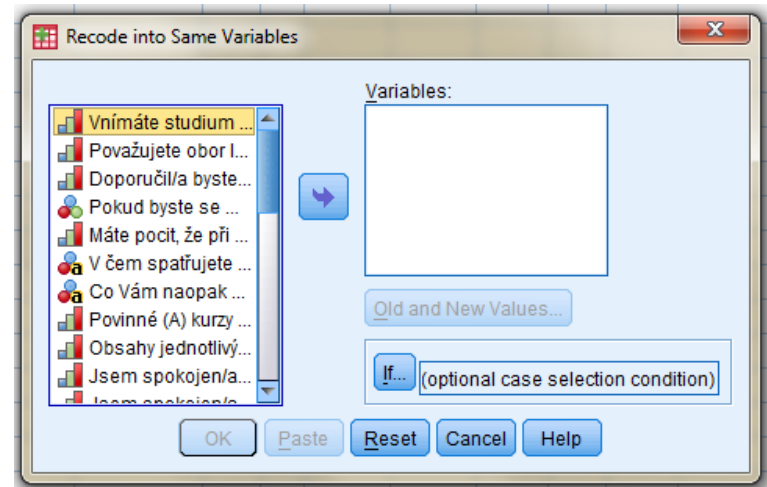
Recode into Same Variables

Vnímáte studium ...
Považujete obor l...
Doporučil/a byste...
Pokud byste se ...
Máte pocit, že při ...
V čem spatřujete ...
Co Vám naopak ...
Povinné (A) kurzy ...
Obsahy jednotlivý...
Jsem spokojen/a...
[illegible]

Variables:

Old and New Values...

If...
(optional case selection condition)

OK
Paste
Reset
Cancel
Help